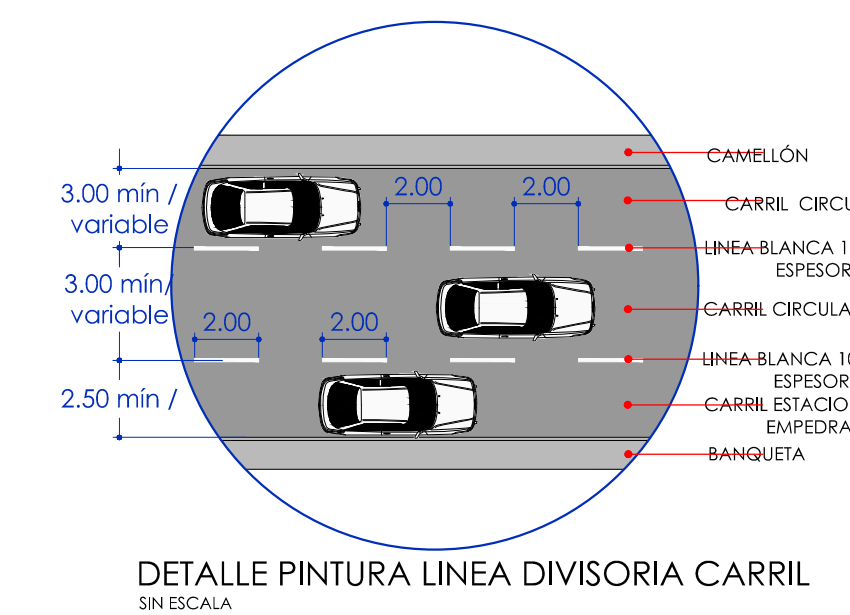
3.00 mín / variable

3.00 mín / variable

2.50 mín /

2.00

2.00

2.00

2.00

CAMELLÓN

CARRIL CIRCU

LINEA BLANCA 1 ESPESOR

CARRIL CIRCULA

LINEA BLANCA 1 ESPESOR

CARRIL ESTACIO EMPEDRA

BANQUETA

DETALLE PINTURA LINEA DIVISORIA CARRIL

SIN ESCALA